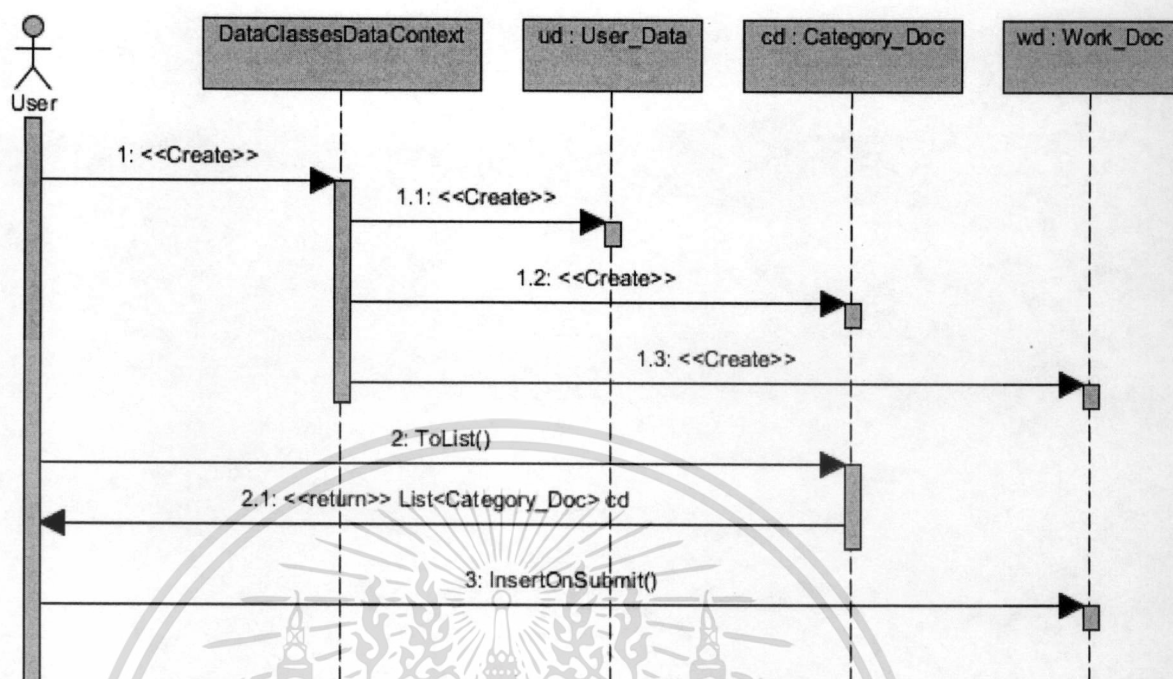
User

DataClassesDataContext

ud : User_Data

cd : Category_Doc

wd : Work_Doc

1: <<Create>>

1.1: <<Create>>

1.2: <<Create>>

1.3: <<Create>>

2: ToList()

2.1: <<return>> List<Category_Doc> cd

3: InsertOnSubmit()